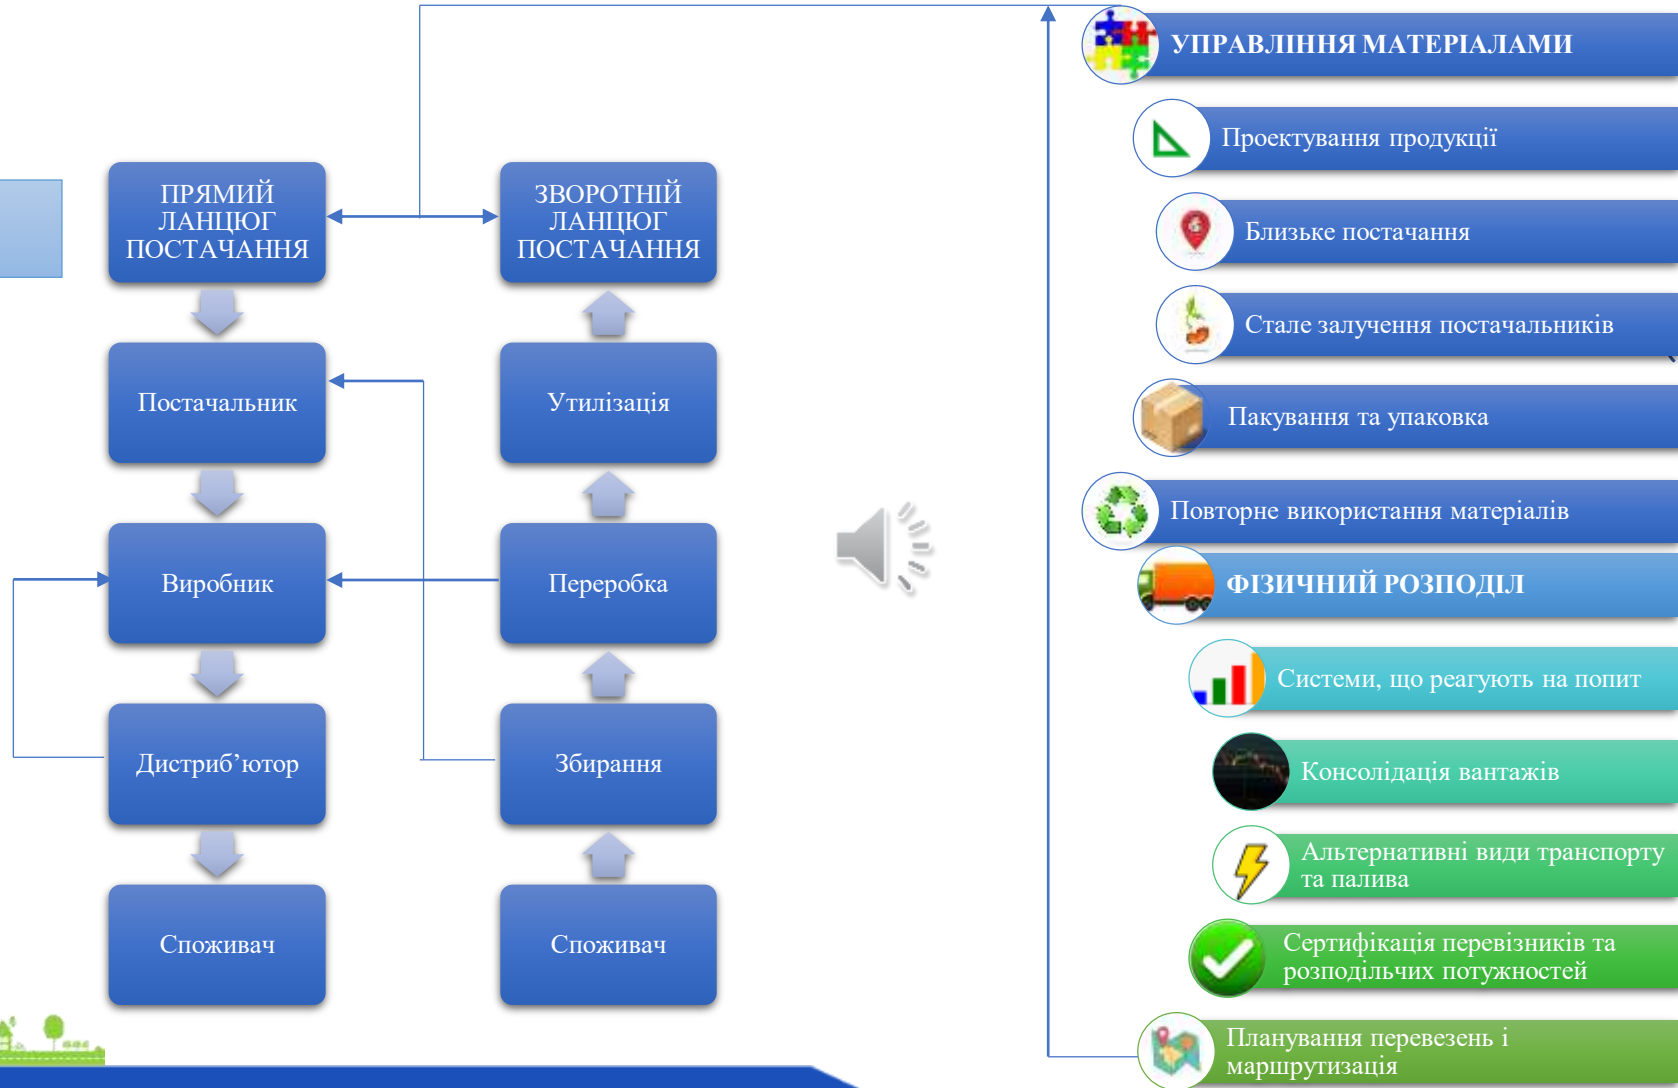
ПРЯМИЙ ЛАНЦЮГ ПОСТАЧАННЯ

ЗВОРОТНІЙ ЛАНЦЮГ ПОСТАЧАННЯ

Постачальник

Утилізація

Виробник

Переробка

Дистриб’ютор

Збирання

Споживач

Споживач

УПРАВЛІННЯ МАТЕРІАЛАМИ

Проектування продукції

Близьке постачання

Стале залучення постачальників

Пакування та упаковка

Повторне використання матеріалів

ФІЗИЧНИЙ РОЗПОДІЛ

Системи, що реагують на попит

Консолідація вантажів

Альтернативні види транспорту та палива

Сертифікація перевізників та розподільчих потужностей

Планування перевезень і маршрутизація